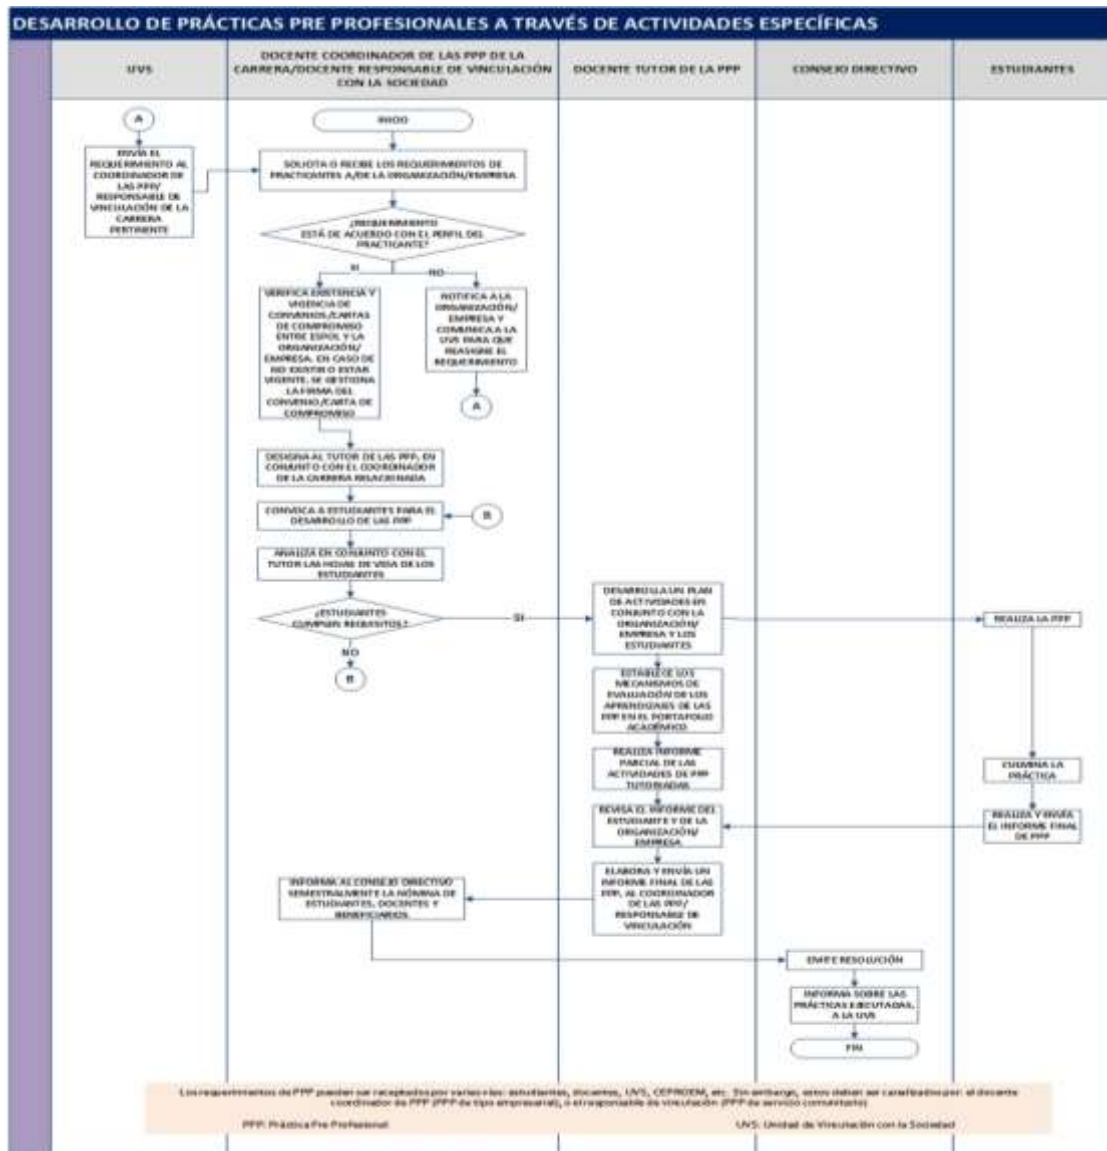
DESARROLLO DE PRÁCTICAS PRE PROFESIONALES A TRAVÉS DE ACTIVIDADES ESPECÍFICAS

UVS

DOCENTE COORDINADOR DE LAS PPP DE LA CARRERA/DOCENTE RESPONSABLE DE VINCULACIÓN CON LA SOCIEDAD

DOCENTE TUTOR DE LA PPP

CONSEJO DIRECTIVO

ESTUDIANTES

A

ENVÍA EL REQUERIMIENTO AL COORDINADOR DE LAS PPP/ RESPONSABLE DE VINCULACIÓN DE LA CARRERA PERTINENTE

INICIO

SOLICITA O RECIBE LOS REQUERIMIENTOS DE PRACTICANTES A/DE LA ORGANIZACIÓN/EMPRESA

¿REQUERIMIENTO ESTÁ DE ACUERDO CON EL PERFIL DEL PRACTICANTE?

SI

NO

VERIFICA EXISTENCIA Y VIGENCIA DE CONVENIOS /CARTAS DE COMPROMISO ENTRE ESPOL Y LA ORGANIZACIÓN/ EMPRESA. EN CASO DE NO EXISTIR O ESTAR VIGENTE, SE GESTIONA LA FIRMA DEL CONVENIO /CARTA DE COMPROMISO

NOTIFICA A LA ORGANIZACIÓN/ EMPRESA Y COMUNICA A LA UVS PARA QUE REASIGNE EL REQUERIMIENTO

A

DESIGNA AL TUTOR DE LAS PPP, EN CONJUNTO CON EL COORDINADOR DE LA CARRERA RELACIONADA

CONVOCA A ESTUDIANTES PARA EL DESARROLLO DE LAS PPP

B

ANALIZA EN CONJUNTO CON EL TUTOR LAS HOJAS DE VIDA DE LOS ESTUDIANTES

¿ESTUDIANTES CUMPLEN REQUISITOS?

SI

NO

B

DESARROLLA UN PLAN DE ACTIVIDADES EN CONJUNTO CON LA ORGANIZACIÓN/ EMPRESA Y LOS ESTUDIANTES

REALIZA LA PPP

ESTABLECE LOS MECANISMOS DE EVALUACIÓN DE LOS APRENDIZAJES DE LAS PPP EN EL PORTAFOLIO ACADÉMICO

REALIZA INFORME PARCIAL DE LAS ACTIVIDADES DE PPP TUTORIADAS

CULMINA LA PRÁCTICA

REVISA EL INFORME DEL ESTUDIANTE Y DE LA ORGANIZACIÓN/ EMPRESA

REALIZA Y ENVÍA EL INFORME FINAL DE PPP

INFORMA AL CONSEJO DIRECTIVO SEMESTRALMENTE LA NÓMINA DE ESTUDIANTES, DOCENTES Y BENEFICIARIOS

ELABORA Y ENVÍA UN INFORME FINAL DE LAS PPP, AL COORDINADOR DE LAS PPP/ RESPONSABLE DE VINCULACIÓN

EMITE RESOLUCIÓN

INFORMA SOBRE LAS PRÁCTICAS EJECUTADAS, A LA UVS

FIN

Los requerimientos de PPP pueden ser receptados por varios/as: estudiantes, docentes, UVS, CEPROEM, etc. Sin embargo, estos deben ser canalizados por: el docente coordinador de PPP (PPP de tipo empresarial), o el responsable de vinculación (PPP de servicio comunitario).

PPP: Práctica Pre Profesional

UVS: Unidad de Vinculación con la Sociedad